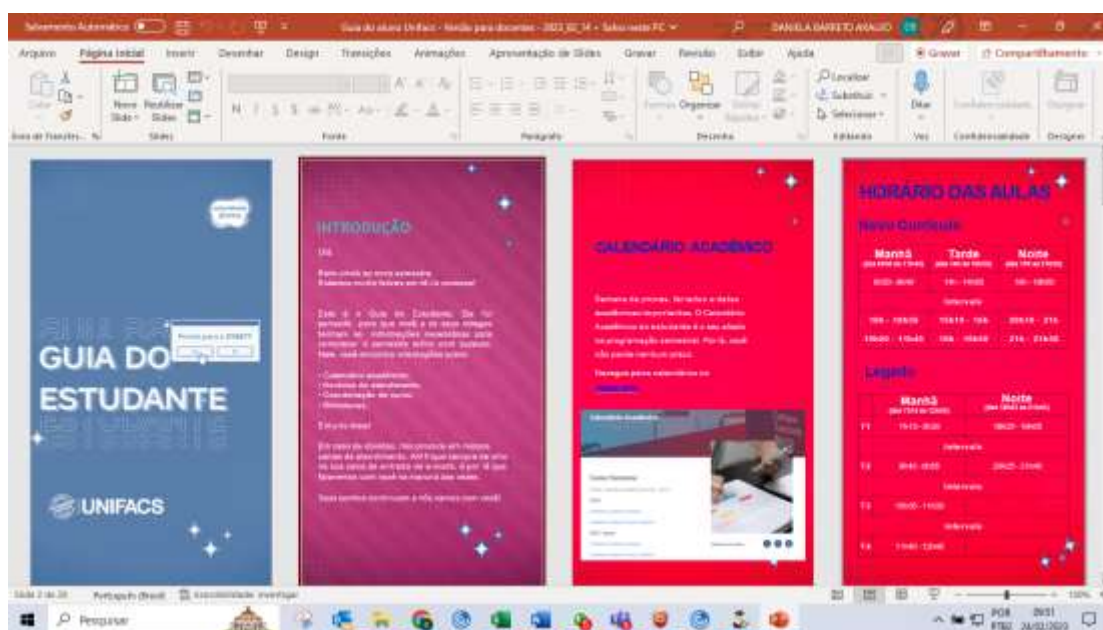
Salvamento Automático | Guia do aluno Unifacs - Versão para docentes - 2022_02_14 - Salvo neste PC | DANIELA BARRETO ARAUJO

Arquivo | Página Inicial | Inserir | Desenhar | Design | Transições | Animações | Apresentação de Slides | Gravar | Revisão | Exibir | Ajuda | Gravar | Compartilhamento

Colar | Novo Slide | Reutilizar Slides | Formas | Organizar | Estilos Rápidos | Localizar | Substituir | Selecionar | Ditar | Confidencialidade | Designer

Área de Transferência | Slides | Fonte | Parágrafo | Desenho | Edição | Voz | Confidencialidade | Designer

GUIA DO ESTUDANTE

UNIFACS

INTRODUÇÃO

Olá,

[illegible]

CALENDÁRIO ACADÊMICO

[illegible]

HORÁRIO DAS AULAS

Novo Currículo

| Manhã | Tarde | Noite |
|---|---|---|
| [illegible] | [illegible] | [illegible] |
| Intervalo | | |
| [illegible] | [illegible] | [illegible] |
| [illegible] | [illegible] | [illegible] |

Legado

| | Manhã | Noite |
|---|---|---|
| T1 | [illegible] | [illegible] |
| | Intervalo | |
| T2 | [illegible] | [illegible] |
| | Intervalo | |
| T3 | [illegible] | |
| | Intervalo | |
| T4 | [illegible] | |

Slide 2 de 26 | Português (Brasil) | Acessibilidade: investigar

Pesquisar

POR PTB2 | 09:51 | 24/02/2022